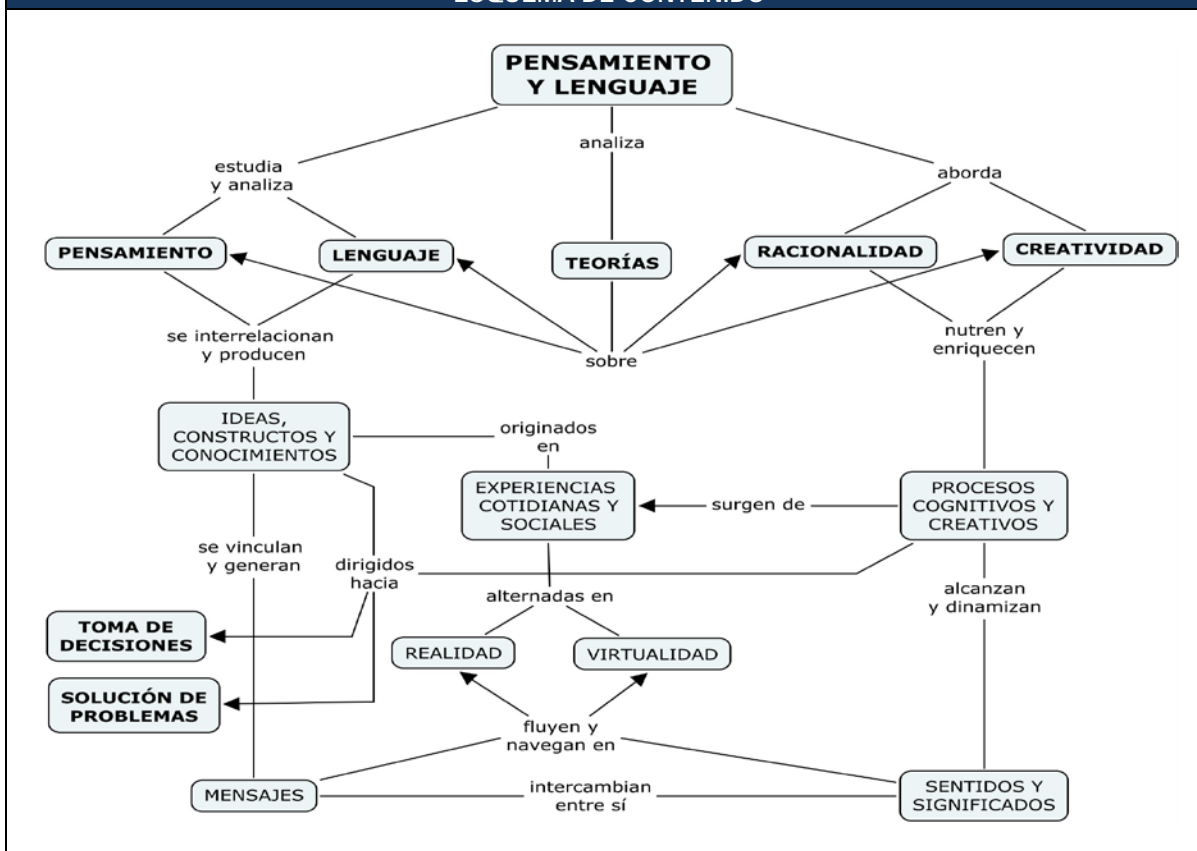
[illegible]

PENSAMIENTO Y LENGUAJE

estudia y analiza

analiza

aborda

PENSAMIENTO

LENGUAJE

TEORÍAS

RACIONALIDAD

CREATIVIDAD

se interrelacionan y producen

sobre

nutren y enriquecen

IDEAS, CONSTRUCTOS Y CONOCIMIENTOS

originados en

EXPERIENCIAS COTIDIANAS Y SOCIALES

surgen de

PROCESOS COGNITIVOS Y CREATIVOS

se vinculan y generan

dirigidos hacia

alternadas en

alcanzan y dinamizan

TOMA DE DECISIONES

REALIDAD

VIRTUALIDAD

SOLUCIÓN DE PROBLEMAS

fluyen y navegan en

MENSAJES

intercambian entre sí

SENTIDOS Y SIGNIFICADOS